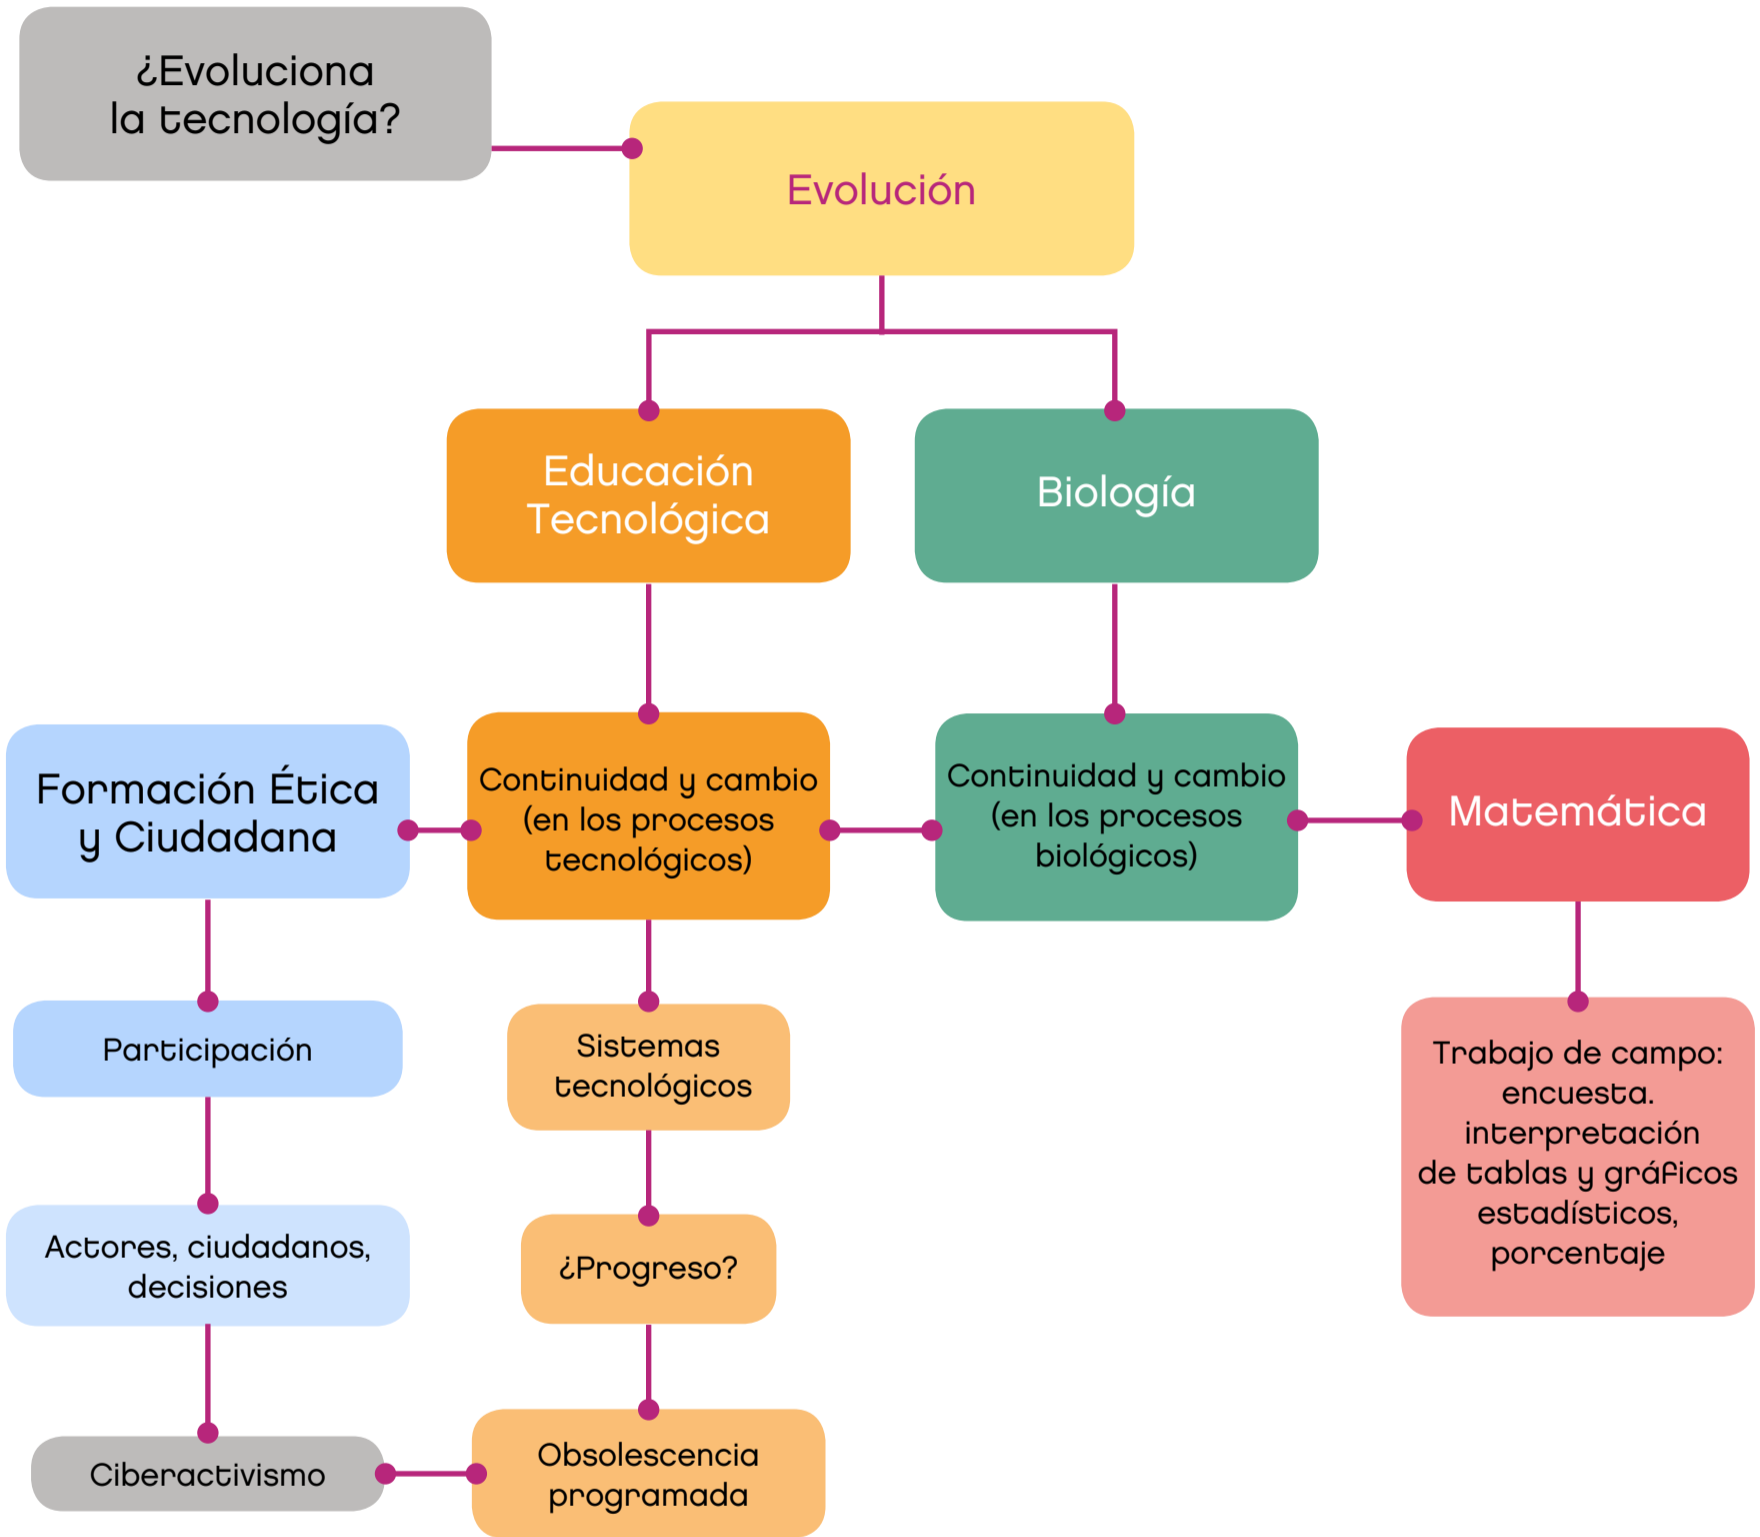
¿Evoluciona la tecnología?

Evolución

Educación Tecnológica

Biología

Formación Ética y Ciudadana

Continuidad y cambio (en los procesos tecnológicos)

Continuidad y cambio (en los procesos biológicos)

Matemática

Participación

Sistemas tecnológicos

Trabajo de campo: encuesta. interpretación de tablas y gráficos estadísticos, porcentaje

Actores, ciudadanos, decisiones

¿Progreso?

Ciberactivismo

Obsolescencia programada